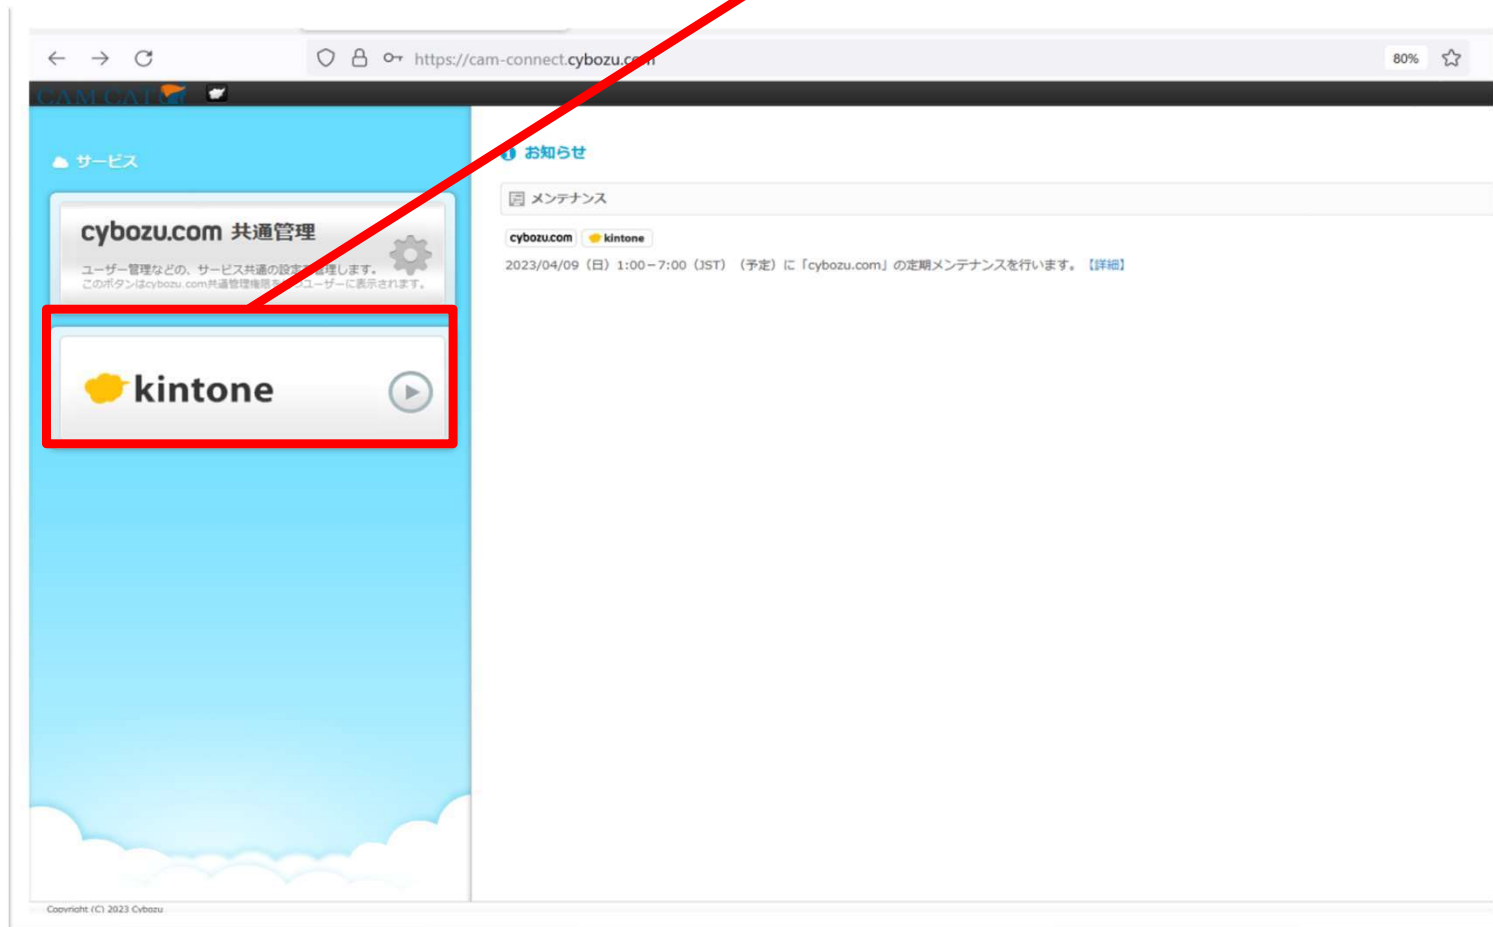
https://cam-connect.cybozu.c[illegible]

80%

CAM CAT

サービス

cybozu.com 共通管理

ユーザー管理などの、サービス共通の設定を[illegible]理します。
このボタンはcybozu.com共通管理権限を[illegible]ユーザーに表示されます。

kintone

お知らせ

メンテナンス

cybozu.com kintone

2023/04/09（日）1:00−7:00（JST）（予定）に「cybozu.com」の定期メンテナンスを行います。【詳細】

Copyright (C) 2023 Cybozu